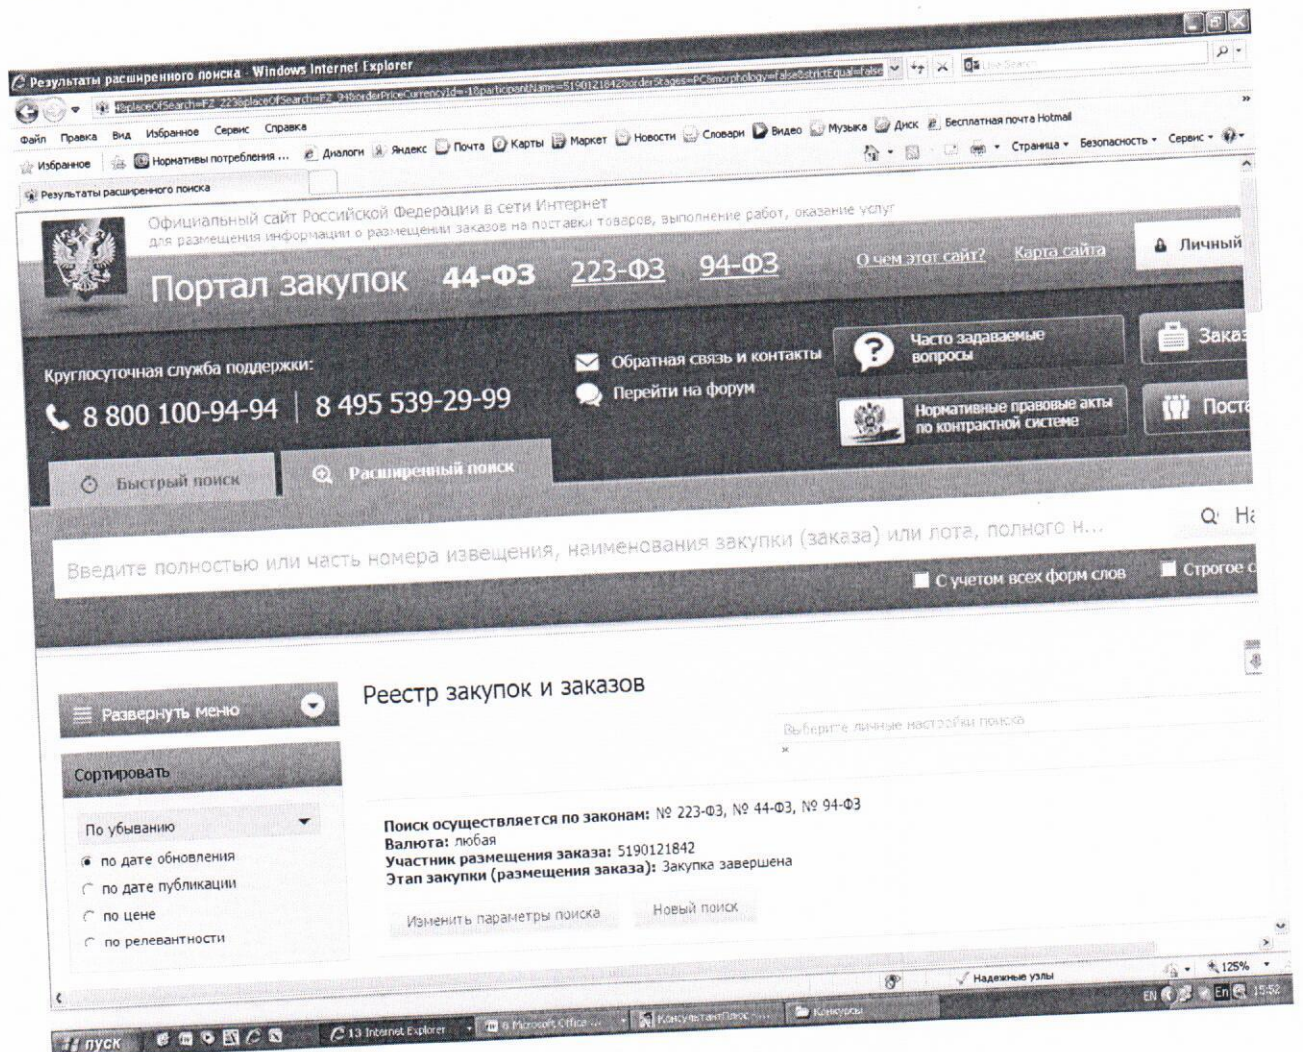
Результаты расширенного поиска - Windows Internet Explorer

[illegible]placeOfSearch=FZ_223&placeOfSearch=FZ_94&orderPriceCurrencyId=-1&participantName=5190121842&orderStages=PC&morphology=false&strictEqual=false

Live Search

Файл Правка Вид Избранное Сервис Справка

Избранное Нормативы потребления ... Диалоги Яндекс Почта Карты Маркет Новости Словари Видео Музыка Диск Бесплатная почта Hotmail

Страница Безопасность Сервис

Результаты расширенного поиска

Официальный сайт Российской Федерации в сети Интернет
для размещения информации о размещении заказов на поставки товаров, выполнение работ, оказание услуг

Портал закупок 44-ФЗ 223-ФЗ 94-ФЗ

О чем этот сайт? Карта сайта

Личный

Круглосуточная служба поддержки:

8 800 100-94-94 | 8 495 539-29-99

Обратная связь и контакты

Перейти на форум

Часто задаваемые вопросы

Нормативные правовые акты по контрактной системе

Зака

Поста

Быстрый поиск

Расширенный поиск

Введите полностью или часть номера извещения, наименования закупки (заказа) или лота, полного н...

На

С учетом всех форм слов

Строгое с

Развернуть меню

Сортировать

По убыванию

по дате обновления

по дате публикации

по цене

по релевантности

Реестр закупок и заказов

Выберите личные настройки поиска

Поиск осуществляется по законам: № 223-ФЗ, № 44-ФЗ, № 94-ФЗ
Валюта: любая
Участник размещения заказа: 5190121842
Этап закупки (размещения заказа): Закупка завершена

Изменить параметры поиска

Новый поиск

Надежные узлы

125%

пуск

13 Internet Explorer

Microsoft Office ...

КонсультантПлюс ...

Конкурсы

EN

En

15:52